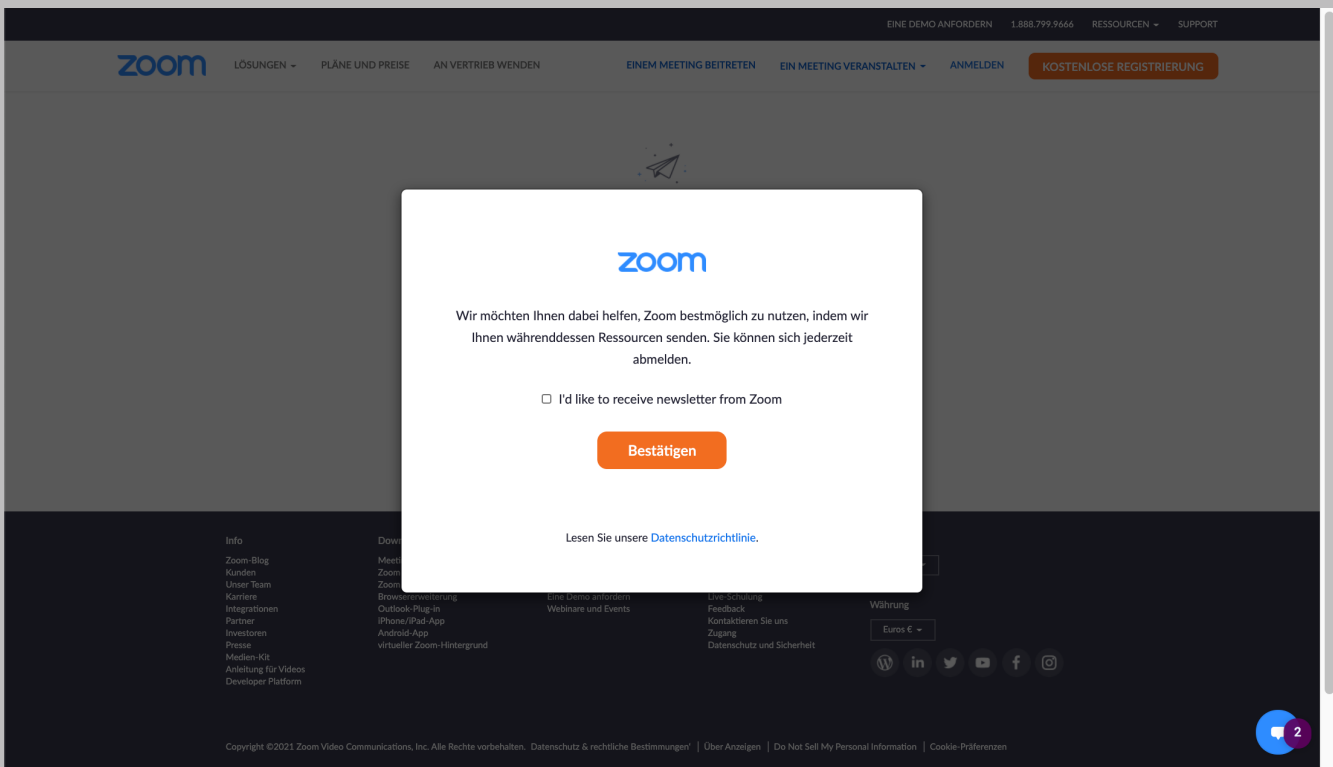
EINE DEMO ANFORDERN 1.888.799.9666 RESSOURCEN SUPPORT

zoom LÖSUNGEN PLÄNE UND PREISE AN VERTRIEB WENDEN EINEM MEETING BEITRETEN EIN MEETING VERANSTALTEN ANMELDEN KOSTENLOSE REGISTRIERUNG

zoom

Wir möchten Ihnen dabei helfen, Zoom bestmöglich zu nutzen, indem wir Ihnen währenddessen Ressourcen senden. Sie können sich jederzeit abmelden.

I'd like to receive newsletter from Zoom

Bestätigen

Lesen Sie unsere Datenschutzrichtlinie.

Info
Zoom-Blog
Kunden
Unser Team
Karriere
Integrationen
Partner
Investoren
Presse
Medien-Kit
Anleitung für Videos
Developer Platform

Dow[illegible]
Meet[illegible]
Zoom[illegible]
Zoom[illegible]
Browsererweiterung
Outlook-Plug-in
iPhone/iPad-App
Android-App
virtueller Zoom-Hintergrund

Eine Demo anfordern
Webinare und Events

Live-Schulung
Feedback
Kontaktieren Sie uns
Zugang
Datenschutz und Sicherheit

Währung
Euros €

Copyright ©2021 Zoom Video Communications, Inc. Alle Rechte vorbehalten. Datenschutz & rechtliche Bestimmungen' | Über Anzeigen | Do Not Sell My Personal Information | Cookie-Präferenzen

2